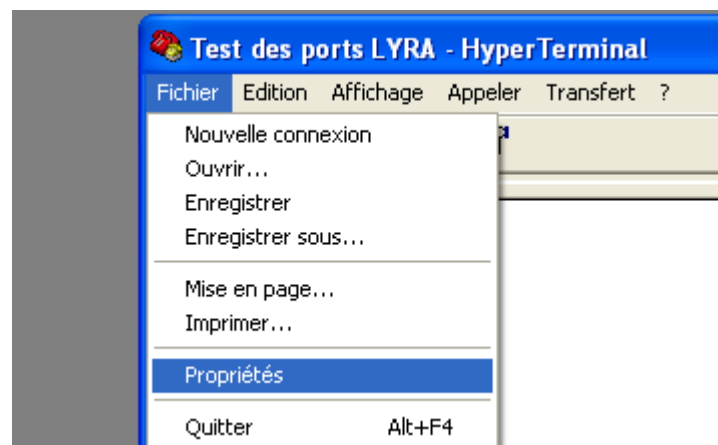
Test des ports LYRA - HyperTerminal

Fichier Edition Affichage Appeler Transfert ?

Nouvelle connexion
Ouvrir...
Enregistrer
Enregistrer sous...

Mise en page...
Imprimer...

Propriétés

Quitter Alt+F4